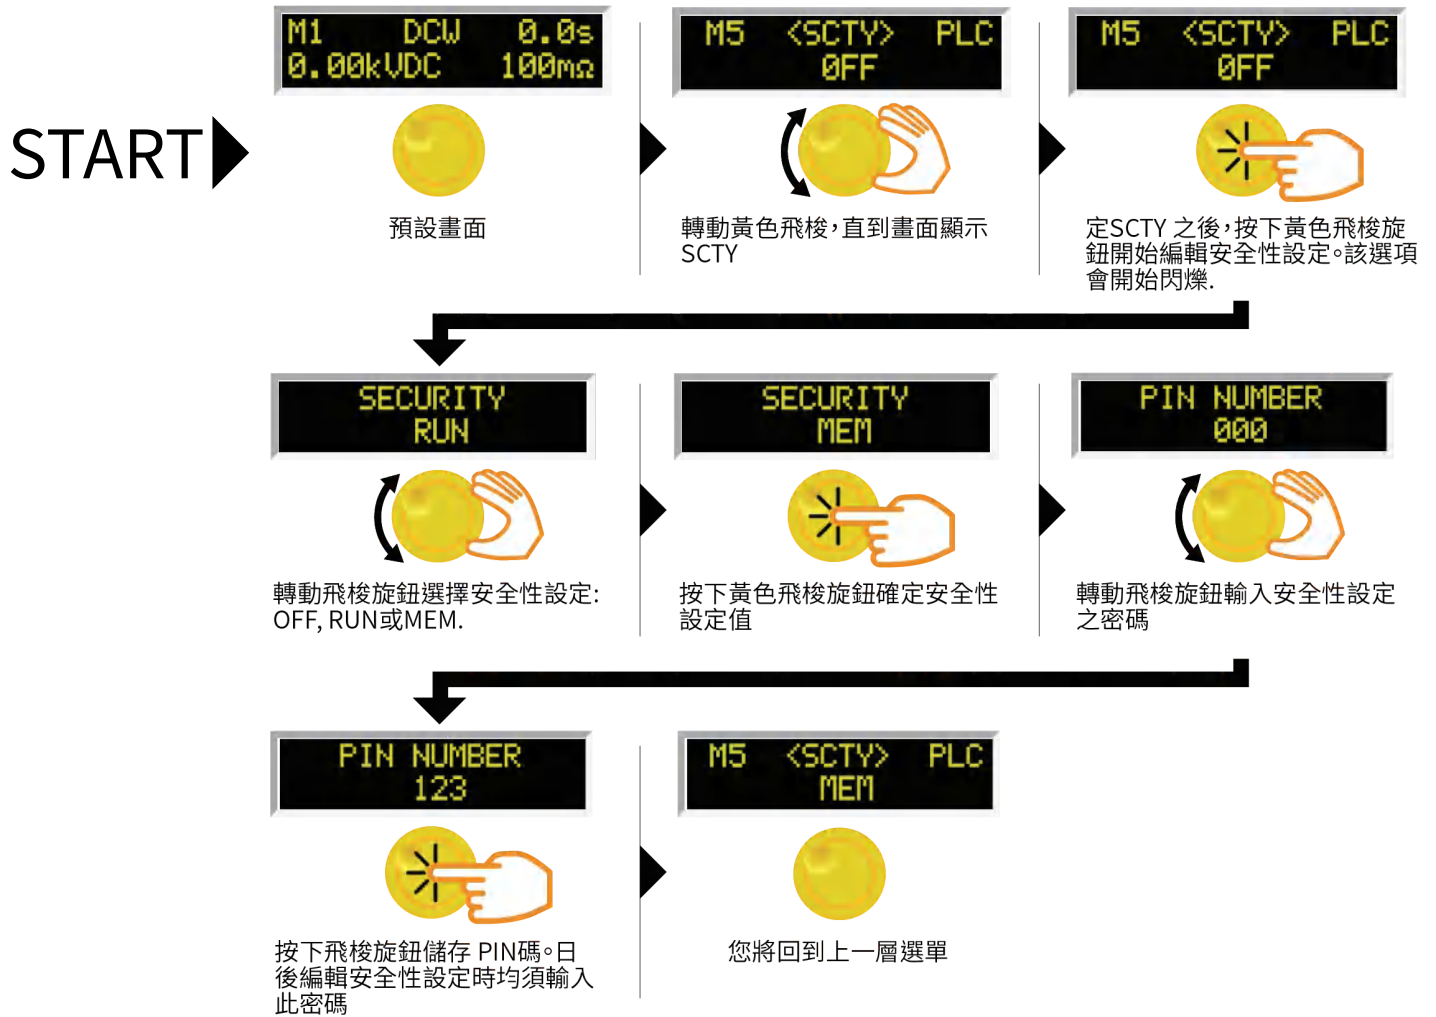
START

M1 DCW 0.0s
0.00kVDC 100mΩ

預設畫面

M5 <SCTY> PLC
0FF

轉動黃色飛梭，直到畫面顯示SCTY

M5 <SCTY> PLC
0FF

定SCTY 之後，按下黃色飛梭旋鈕開始編輯安全性設定。該選項會開始閃爍.

SECURITY
RUN

轉動飛梭旋鈕選擇安全性設定: OFF, RUN或MEM.

SECURITY
MEM

按下黃色飛梭旋鈕確定安全性設定值

PIN NUMBER
000

轉動飛梭旋鈕輸入安全性設定之密碼

PIN NUMBER
123

按下飛梭旋鈕儲存 PIN碼。日後編輯安全性設定時均須輸入此密碼

M5 <SCTY> PLC
MEM

您將回到上一層選單